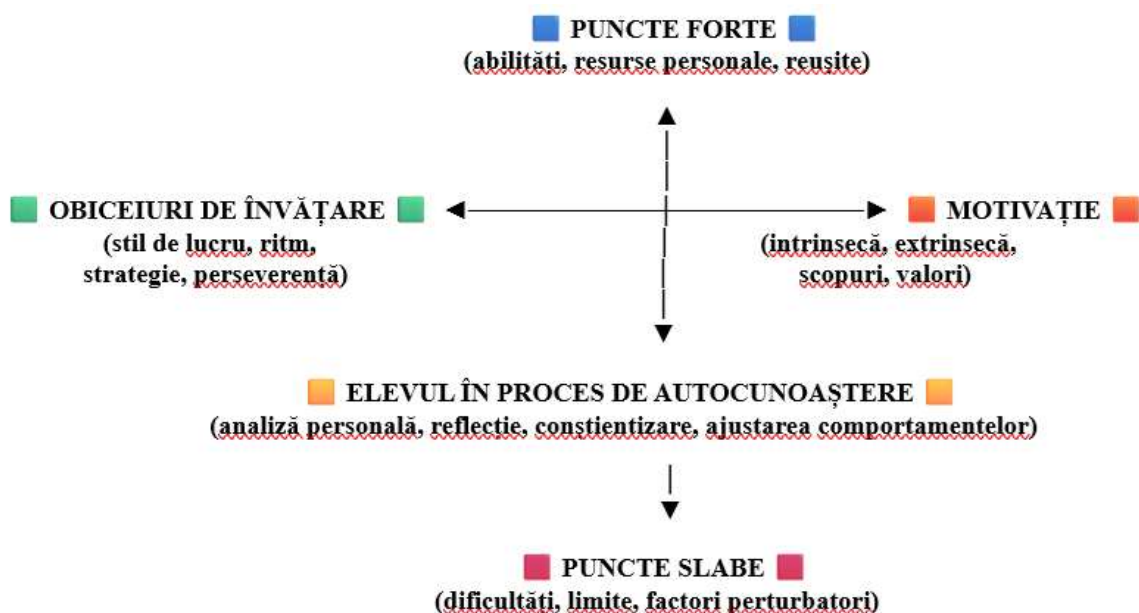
PUNCTE FORTE
(abilități, resurse personale, reușite)

OBICEIURI DE ÎNVĂȚARE
(stil de lucru, ritm, strategie, perseverență)

MOTIVAȚIE
(intrinsecă, extrinsecă, scopuri, valori)

ELEVUL ÎN PROCES DE AUTOCUNOAȘTERE
(analiză personală, reflecție, conștientizare, ajustarea comportamentelor)

PUNCTE SLABE
(dificultăți, limite, factori perturbatori)